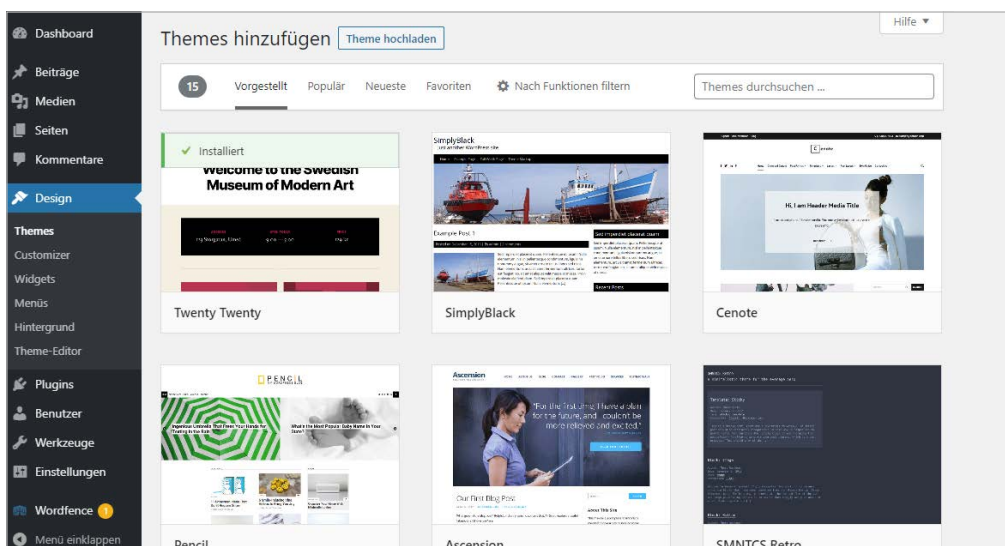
Dashboard
Beiträge
Medien
Seiten
Kommentare
Design
Themes
Customizer
Widgets
Menüs
Hintergrund
Theme-Editor
Plugins
Benutzer
Werkzeuge
Einstellungen
Wordfence 1
Menü einklappen

Themes hinzufügen
Theme hochladen
Hilfe ▼

15 Vorgestellt Populär Neueste Favoriten Nach Funktionen filtern
Themes durchsuchen ...

✓ Installiert
Welcome to the Swedish Museum of Modern Art
Twenty Twenty

SimplyBlack
Example Post 1
SimplyBlack

Hi, I am Header Media Title
Cenote

PENCIL
Pencil

Ascension
"For the first time I have a plan for the future, and I couldn't be more relieved and excited."
Our First Blog Post
Ascension

SMNTCS Retro